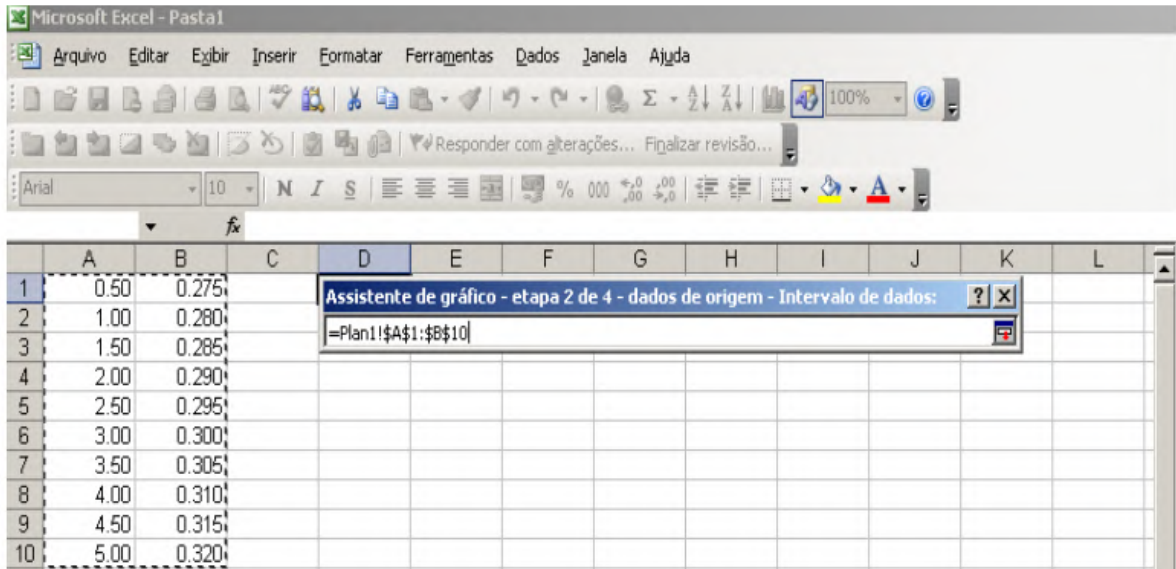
Microsoft Excel - Pasta1

Arquivo Editar Exibir Inserir Formatar Ferramentas Dados Janela Ajuda

100%

Responder com alterações... Finalizar revisão...

Arial 10 N I S % 000

fx

|  | A | B | C | D | E | F | G | H | I | J | K | L |
|---|---|---|---|---|---|---|---|---|---|---|---|---|
| 1 | 0.50 | 0.275 |  |  |  |  |  |  |  |  |  |  |
| 2 | 1.00 | 0.280 |  |  |  |  |  |  |  |  |  |  |
| 3 | 1.50 | 0.285 |  |  |  |  |  |  |  |  |  |  |
| 4 | 2.00 | 0.290 |  |  |  |  |  |  |  |  |  |  |
| 5 | 2.50 | 0.295 |  |  |  |  |  |  |  |  |  |  |
| 6 | 3.00 | 0.300 |  |  |  |  |  |  |  |  |  |  |
| 7 | 3.50 | 0.305 |  |  |  |  |  |  |  |  |  |  |
| 8 | 4.00 | 0.310 |  |  |  |  |  |  |  |  |  |  |
| 9 | 4.50 | 0.315 |  |  |  |  |  |  |  |  |  |  |
| 10 | 5.00 | 0.320 |  |  |  |  |  |  |  |  |  |  |

Assistente de gráfico - etapa 2 de 4 - dados de origem - Intervalo de dados: ? X

=Plan1!$A$1:$B$10